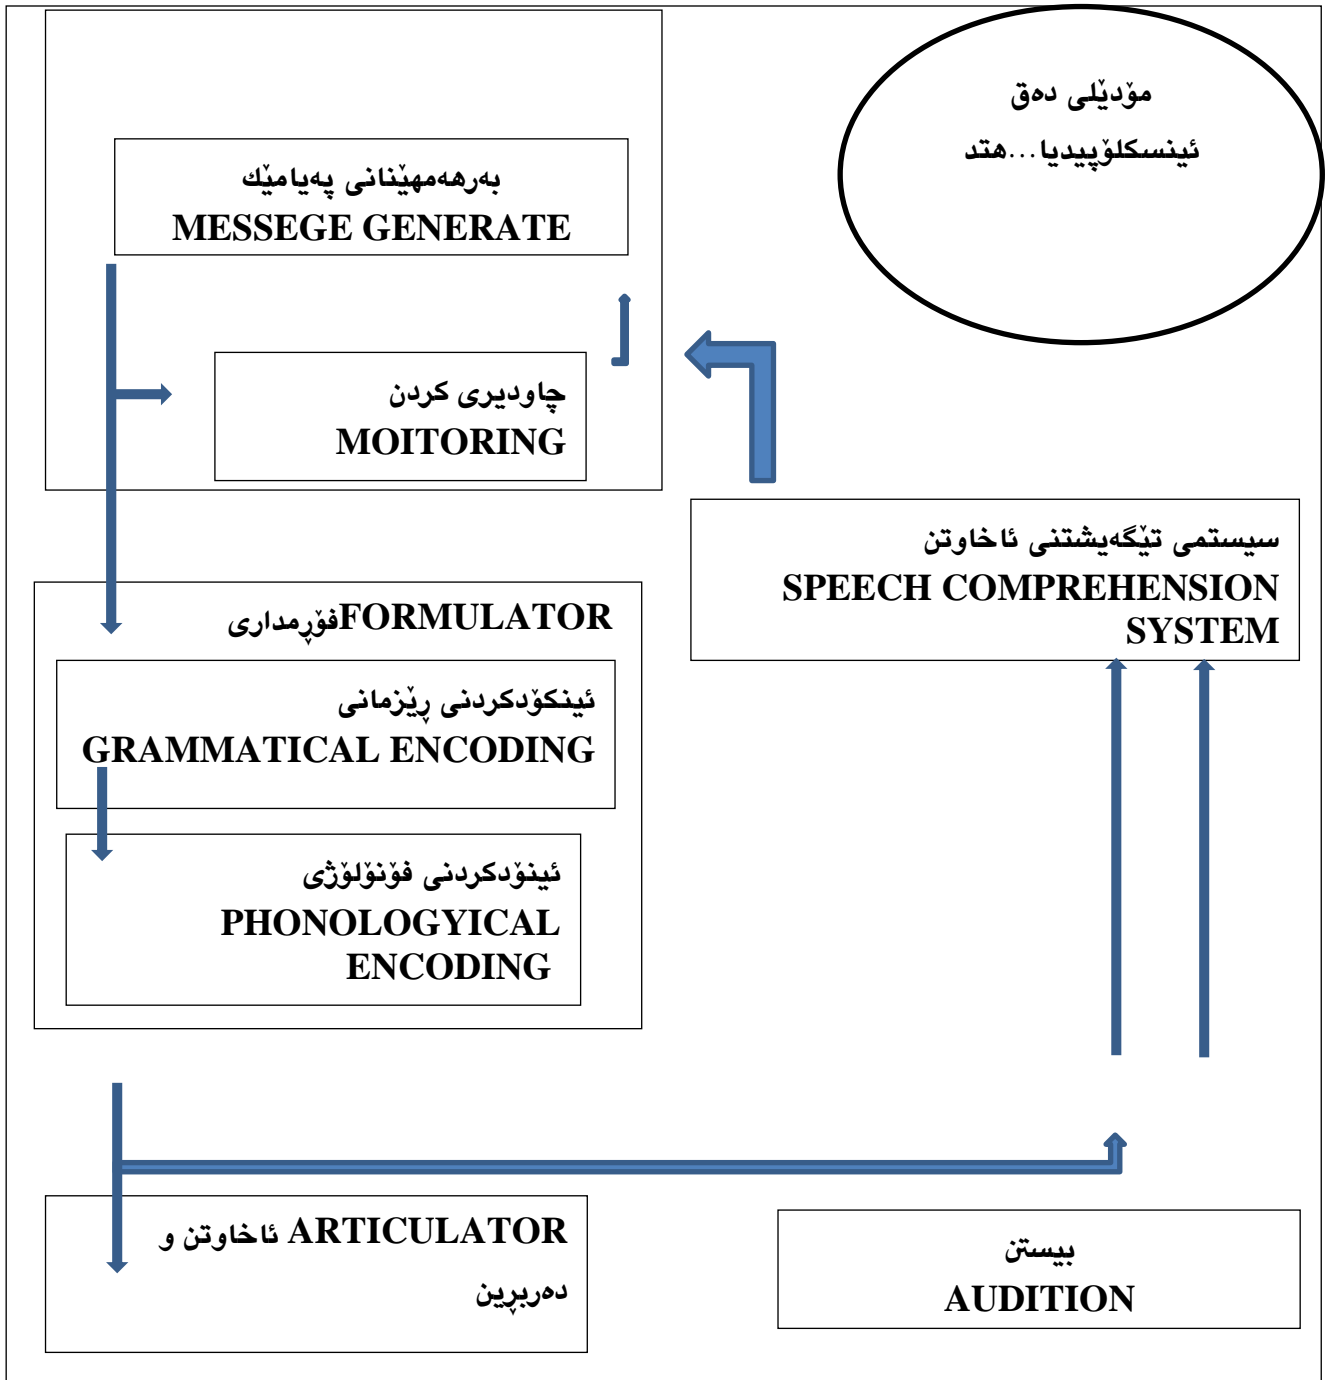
مۆدێلی دەق
ئینسکلۆپیدیا...هتد

بەرهەمهێنانی پەیامێك
MESSEGE GENERATE

چاودیری كردن
MOITORING

سیستمی تێگەیشتنی ئاخاوتن
SPEECH COMPREHENSION SYSTEM

FORMULATORفۆرمداری

ئینكۆدكردنی ڕێزمانی
GRAMMATICAL ENCODING

ئینۆدكردنی فۆنۆلۆژی
PHONOLOGYICAL ENCODING

ARTICULATOR ئاخاوتن و
دەربرین

بیستن
AUDITION